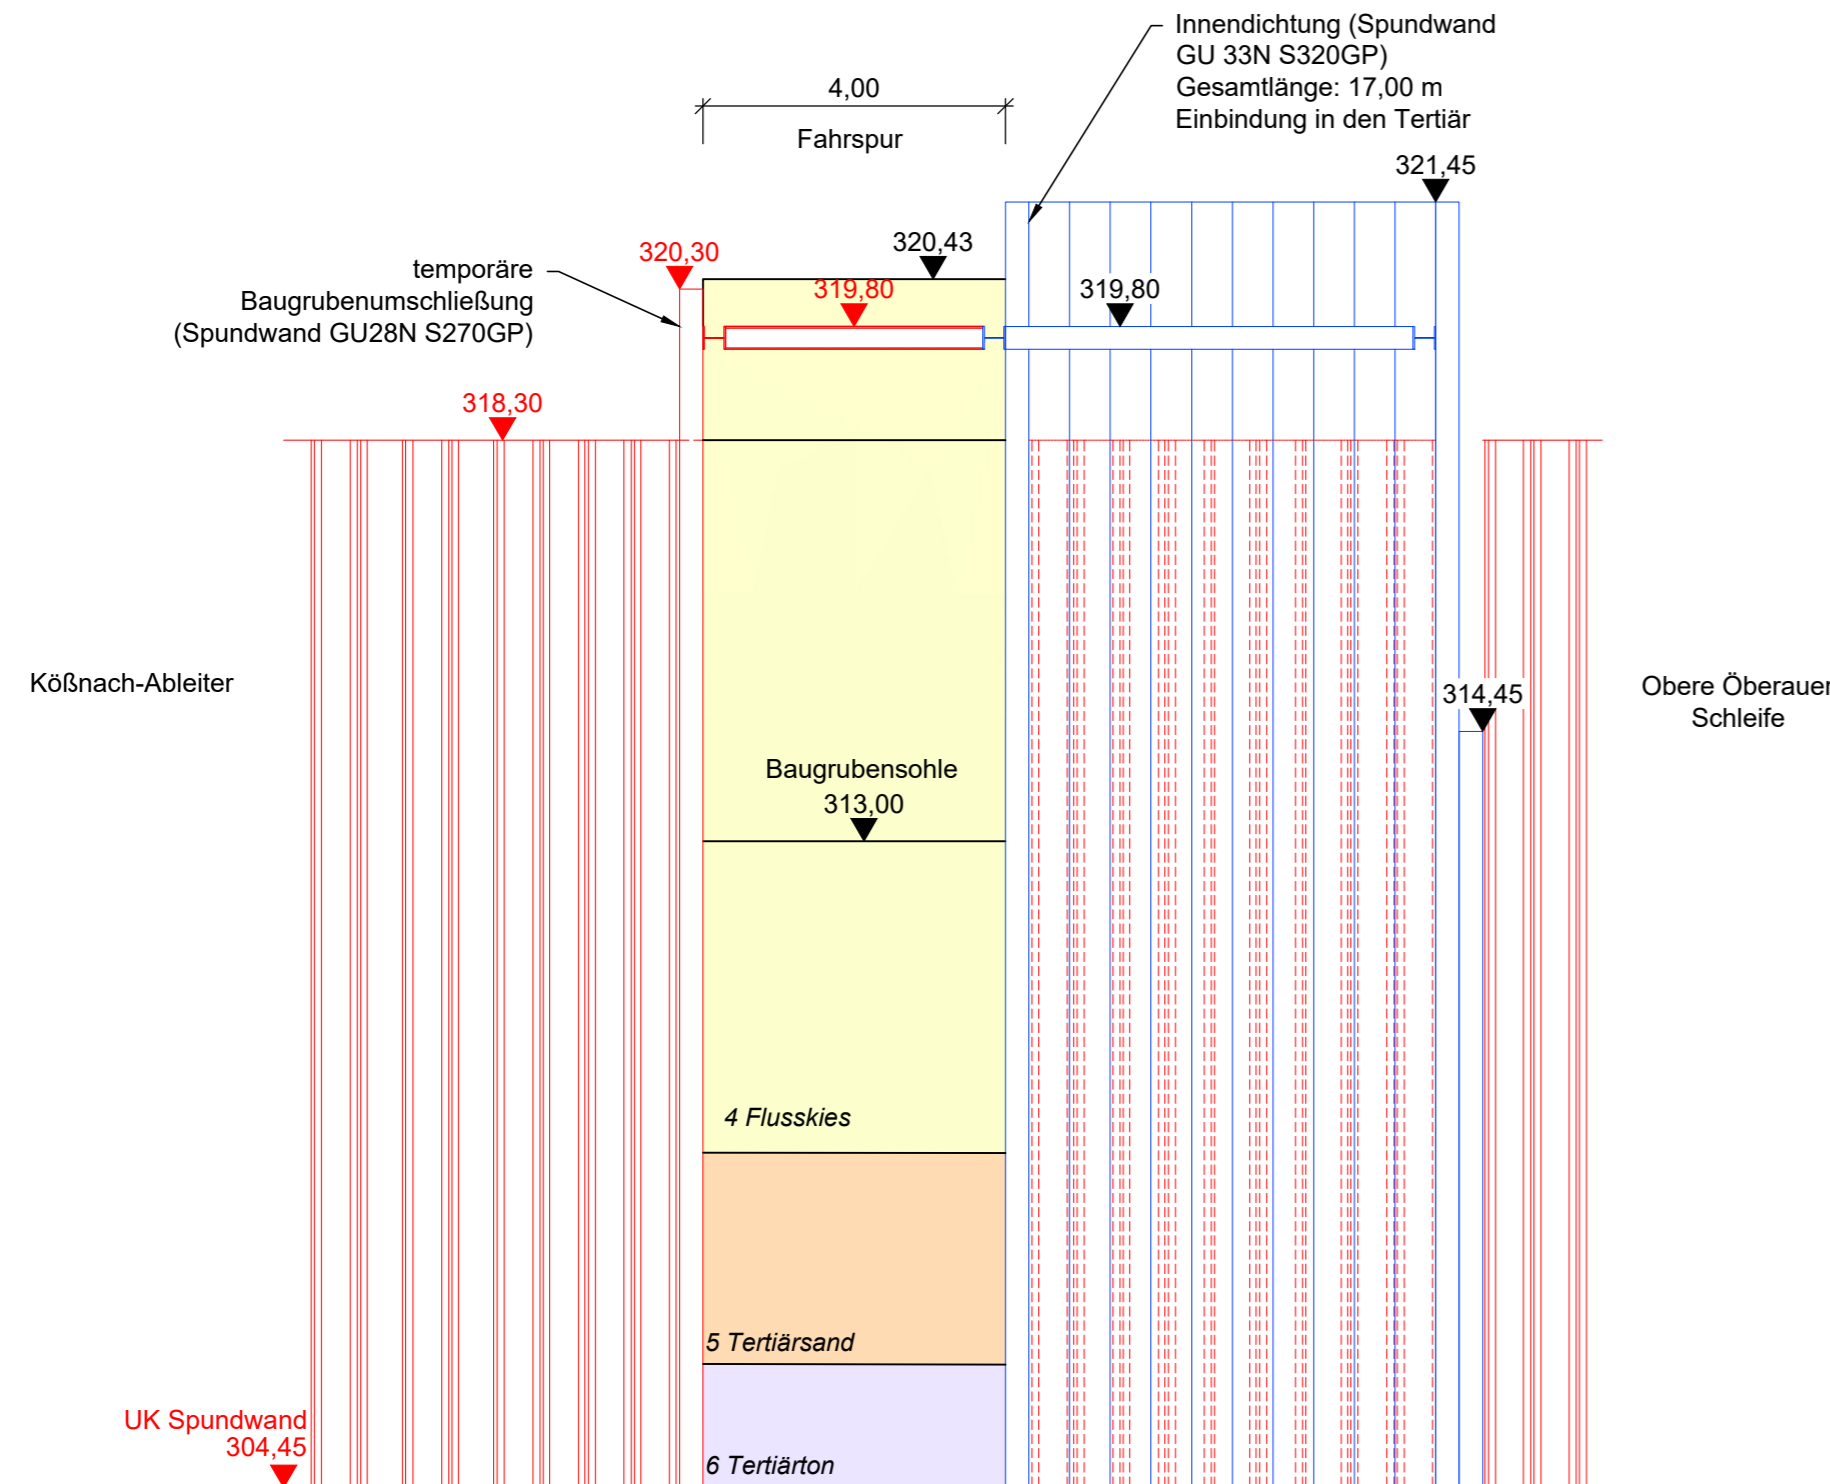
Innendichtung (Spundwand GU 33N S320GP)
Gesamtlänge: 17,00 m
Einbindung in den Tertiär

4,00
Fahrspur

321,45

320,43
320,30

temporäre Baugrubenumschließung (Spundwand GU28N S270GP)

319,80
319,80

318,30

Kößnach-Ableiter

314,45

Obere Öberauer Schleife

Baugrubensohle
313,00

4 Flusskies

5 Tertiärsand

UK Spundwand
304,45

6 Tertiärton